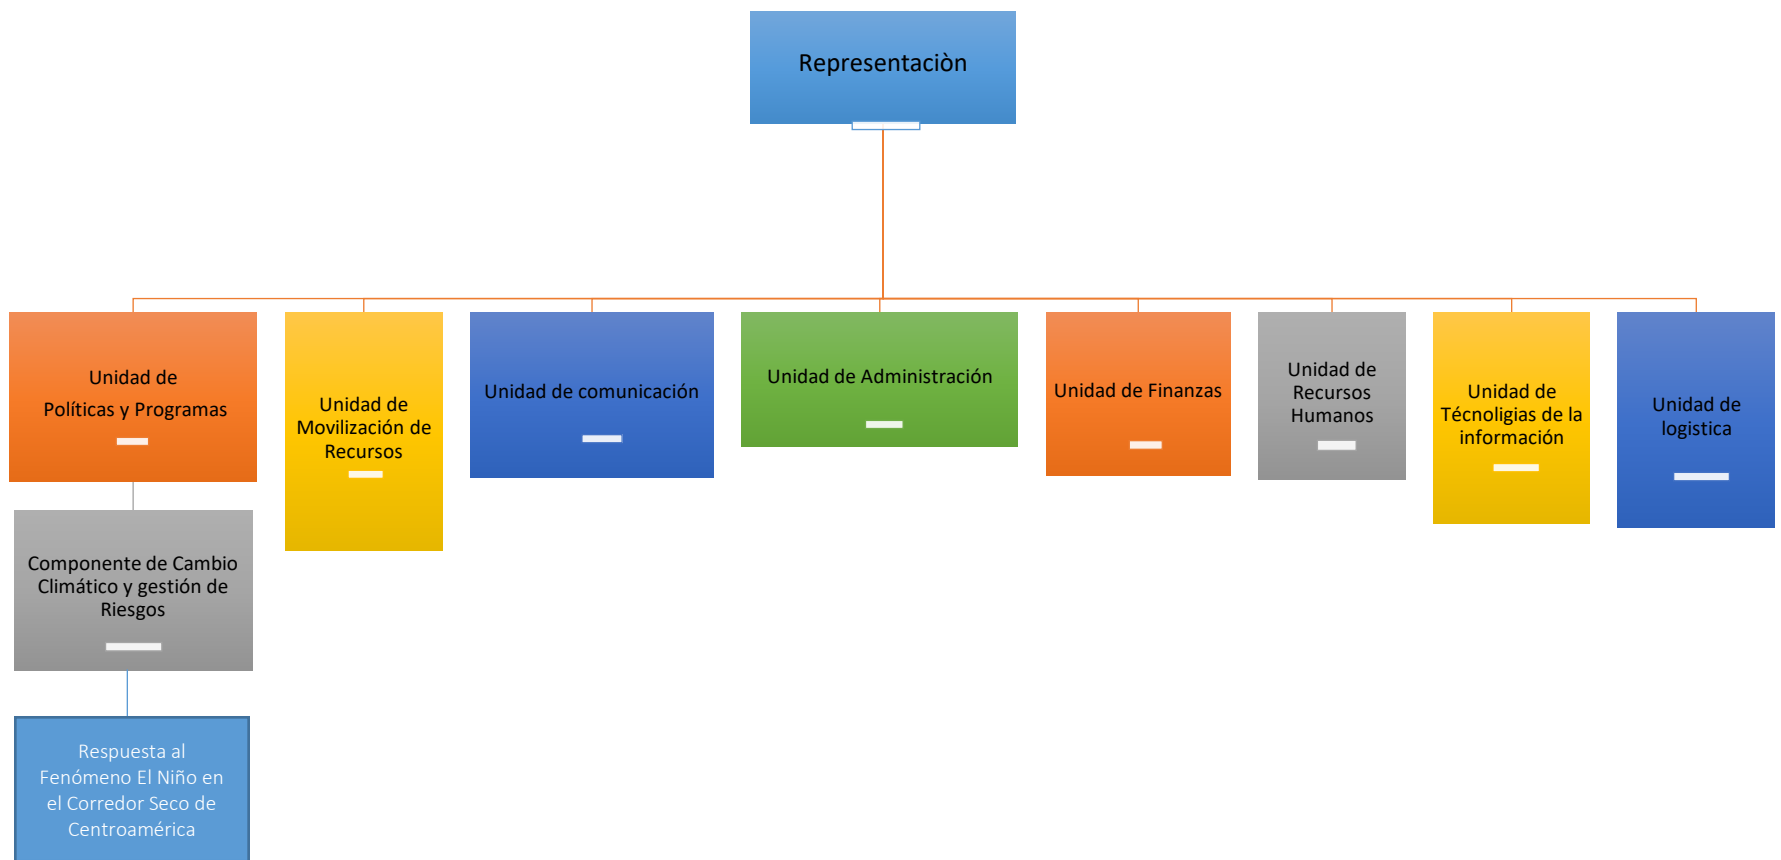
Representaciòn

Unidad de Políticas y Programas

Unidad de Movilización de Recursos

Unidad de comunicación

Unidad de Administración

Unidad de Finanzas

Unidad de Recursos Humanos

Unidad de Técnoligias de la información

Unidad de logistica

Componente de Cambio Climático y gestión de Riesgos

Respuesta al Fenómeno El Niño en el Corredor Seco de Centroamérica